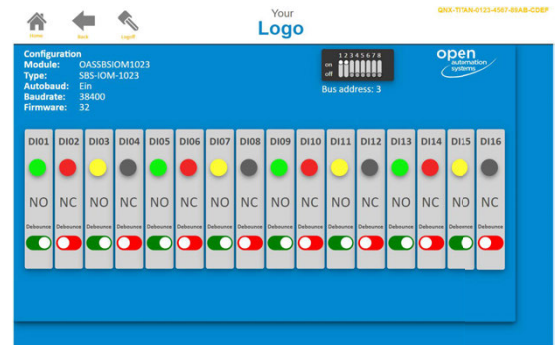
Home
Back
Logoff

Your
Logo

QNX-TITAN-0123-4567-89AB-CDEF

Configuration
Module: OASSBSIOM1023
Type: SBS-IOM-1023
Autobaud: Ein
Baudrate: 38400
Firmware: 32

on
off
1 2 3 4 5 6 7 8

Bus address: 3

open automation systems

| DI01 | DI02 | DI03 | DI04 | DI05 | DI06 | DI07 | DI08 | DI09 | DI10 | DI11 | DI12 | DI13 | DI14 | DI15 | DI16 |
|---|---|---|---|---|---|---|---|---|---|---|---|---|---|---|---|
| NO | NC | NO | NC | NO | NC | NO | NC | NO | NC | NO | NC | NO | NC | NO | NC |
| Debounce | Debounce | Debounce | Debounce | Debounce | Debounce | Debounce | Debounce | Debounce | Debounce | Debounce | Debounce | Debounce | Debounce | Debounce | Debounce |